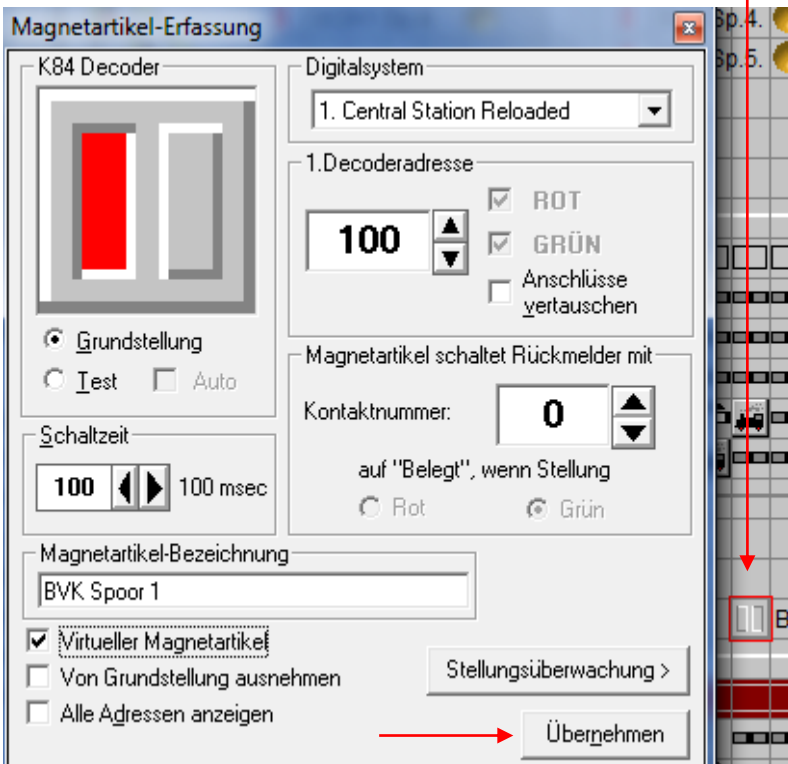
Magnetartikel-Erfassung

Sp.4.
Sp.5.

K84 Decoder

Grundstellung
Test
Auto

Schaltzeit
100
100 msec

Digitalsystem
1. Central Station Reloaded

1.Decoderadresse
100
ROT
GRÜN
Anschlüsse vertauschen

Magnetartikel schaltet Rückmelder mit
Kontaktnummer:
0
auf "Belegt", wenn Stellung
Rot
Grün

Magnetartikel-Bezeichnung
BVK Spoor 1

Virtueller Magnetartikel
Von Grundstellung ausnehmen
Alle Adressen anzeigen

Stellungsüberwachung >
Übernehmen

B